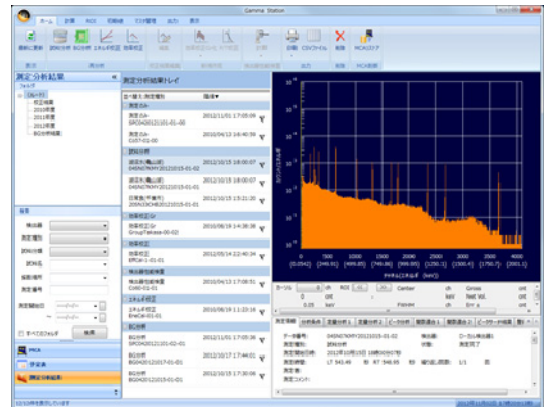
Gamma Station

ホーム 計算 RIOI 解析 マスタ管理 出力 表示

測定分析結果

測定分析結果トレイ

フォルダ

全件

2011年度

2012年度

2012/11/01 17:05:09

2012/04/13 16:40:59

試料分析

2012/10/15 18:00:07

2012/10/15 18:00:07

2012/10/25 15:21:20

効率校正

2012/09/19 14:36:38

2012/04/13 22:40:34

2012/04/13 17:08:51

エネルギ校正

2012/09/19 11:22:18

BG分析

2012/11/01 17:05:09

2012/10/17 17:44:01

2012/10/05 17:30:08

検索

PHA

計算

測定分析結果

チャネル(エネルギ (keV))

0 500 1000 1500 2000 2500 3000 3500 4000

Center ch Gross cnt

keV Net Vol. cnt

FWHM ch Err ± cnt

測定情報

データ番号: 04ENDTKMY20121015-01-02

測定種類: 試料分析

測定開始日時: 2012年10月15日 18時00分07秒

測定時間: LT 943.49 RT 946.95

2012/11/01